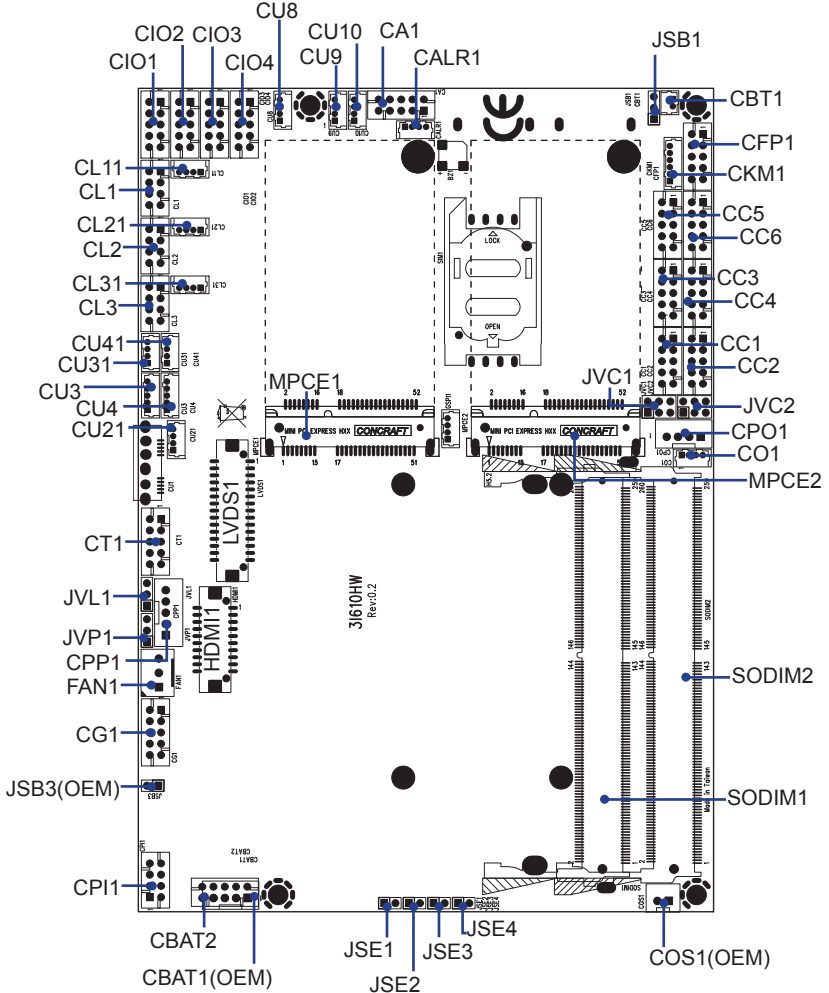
CIO2 CIO3 CU8 CU10 CA1 JSB1
CIO1 CIO4 CU9 CALR1
CBT1
CFP1
CL11
CKM1
CL1
CC5
CL21
CC6
CL2
CC3
CL31
CC4
CL3
CC1
CU41
CU31
CC2
CU3
MPCE1
JVC1
CU4
JVC2
CU21
CPO1
CO1
MPCE2
LVDS1
CT1
JVL1
JVP1
HDMI1
CPP1
FAN1
CG1
SODIM2
3I610HW
Rev:0.2
JSB3(OEM)
SODIM1
CPI1
CBAT2
CBAT1(OEM)
JSE1 JSE2 JSE3 JSE4
COS1(OEM)
LOCK
OPEN
MINI PCI EXPRESS HXX CONCRAFT
MINI PCI EXPRESS HXX CONCRAFT
2 16 18 52
1 15 17 51
2 16 18 52
Made in Taiwan